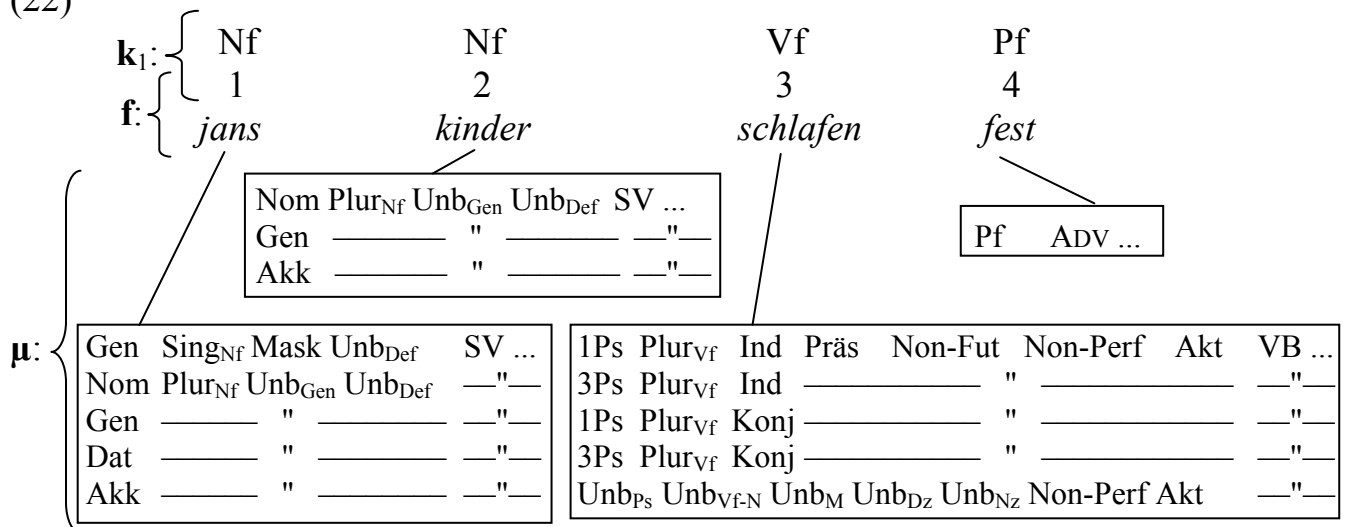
(22)

$\mathbf{k}_1$: Nf Nf Vf Pf

$\mathbf{f}$: 1 2 3 4

*jans* *kinder* *schlafen* *fest*

| Nom Plur$_{Nf}$ Unb$_{Gen}$ Unb$_{Def}$ SV ... |
|---|
| Gen ——— " ——— —"— |
| Akk ——— " ——— —"— |

| Pf ADV ... |
|---|

$\mathbf{\mu}$:

| Gen Sing$_{Nf}$ Mask Unb$_{Def}$ SV ... |
|---|
| Nom Plur$_{Nf}$ Unb$_{Gen}$ Unb$_{Def}$ —"— |
| Gen ——— " ——— —"— |
| Dat ——— " ——— —"— |
| Akk ——— " ——— —"— |

| 1Ps Plur$_{Vf}$ Ind Präs Non-Fut Non-Perf Akt VB ... |
|---|
| 3Ps Plur$_{Vf}$ Ind ——— " ——— —"— |
| 1Ps Plur$_{Vf}$ Konj ——— " ——— —"— |
| 3Ps Plur$_{Vf}$ Konj ——— " ——— —"— |
| Unb$_{Ps}$ Unb$_{Vf-N}$ Unb$_{M}$ Unb$_{Dz}$ Unb$_{Nz}$ Non-Perf Akt —"— |